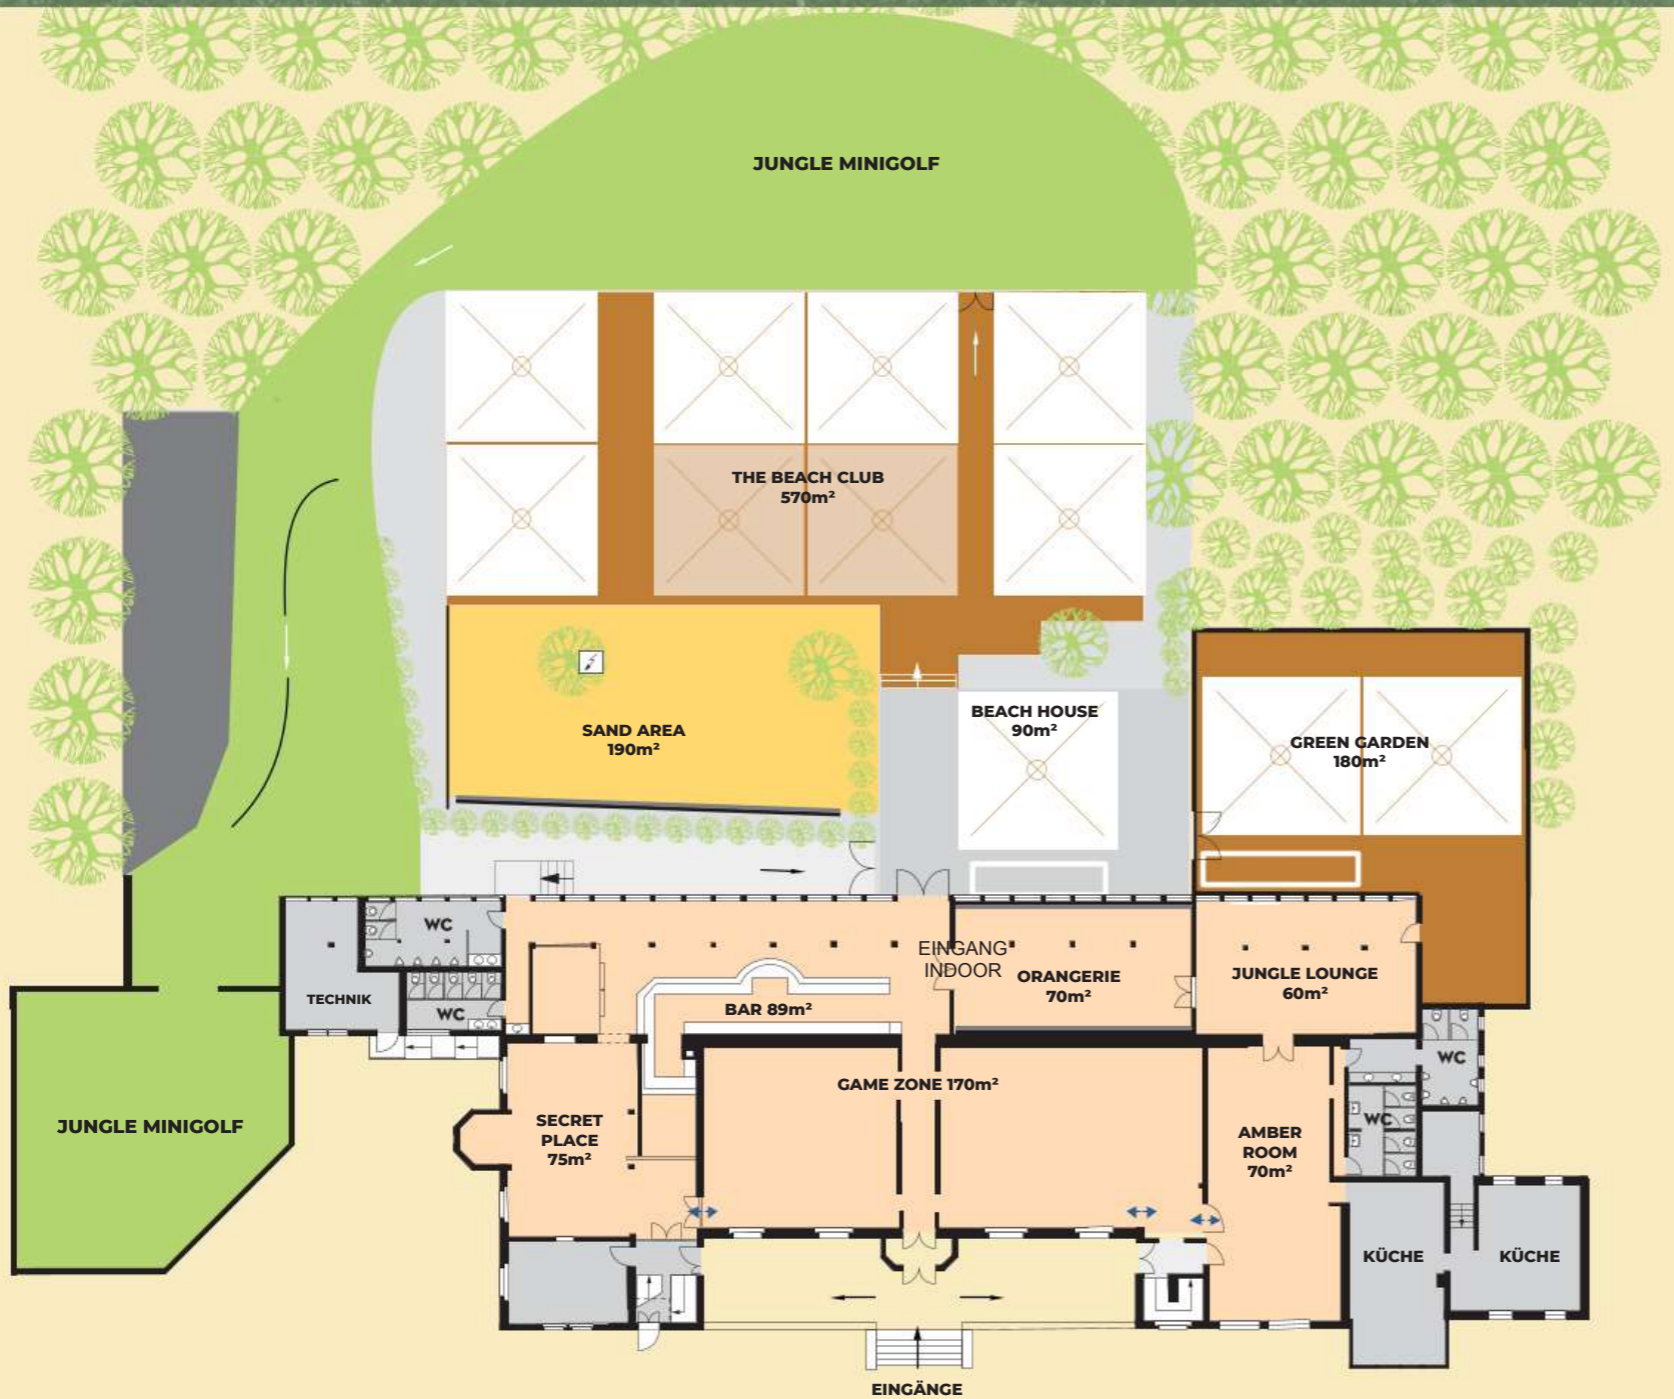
JUNGLE MINIGOLF

THE BEACH CLUB
570m²

SAND AREA
190m²

BEACH HOUSE
90m²

GREEN GARDEN
180m²

WC

TECHNIK

WC

EINGANG
INDOOR

ORANGERIE
70m²

JUNGLE LOUNGE
60m²

BAR 89m²

WC

GAME ZONE 170m²

WC

JUNGLE MINIGOLF

SECRET
PLACE
75m²

AMBER
ROOM
70m²

KÜCHE

KÜCHE

EINGÄNGE